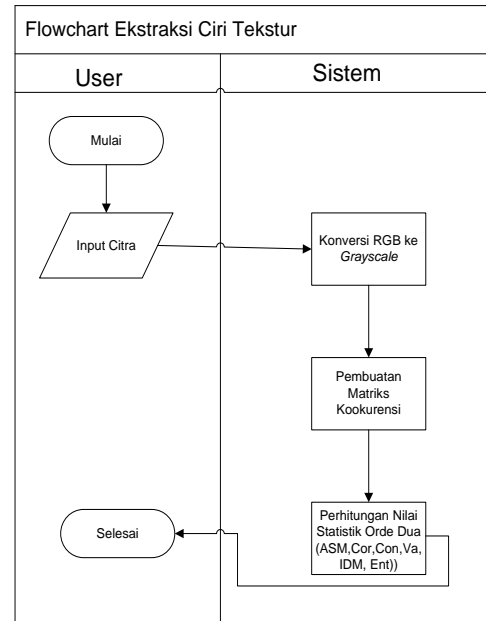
Flowchart Ekstraksi Ciri Tekstur

User

Sistem

Mulai

Input Citra

Konversi RGB ke *Grayscale*

Pembuatan Matriks Kookurensi

Perhitungan Nilai Statistik Orde Dua (ASM,Cor,Con,Va, IDM, Ent))

Selesai